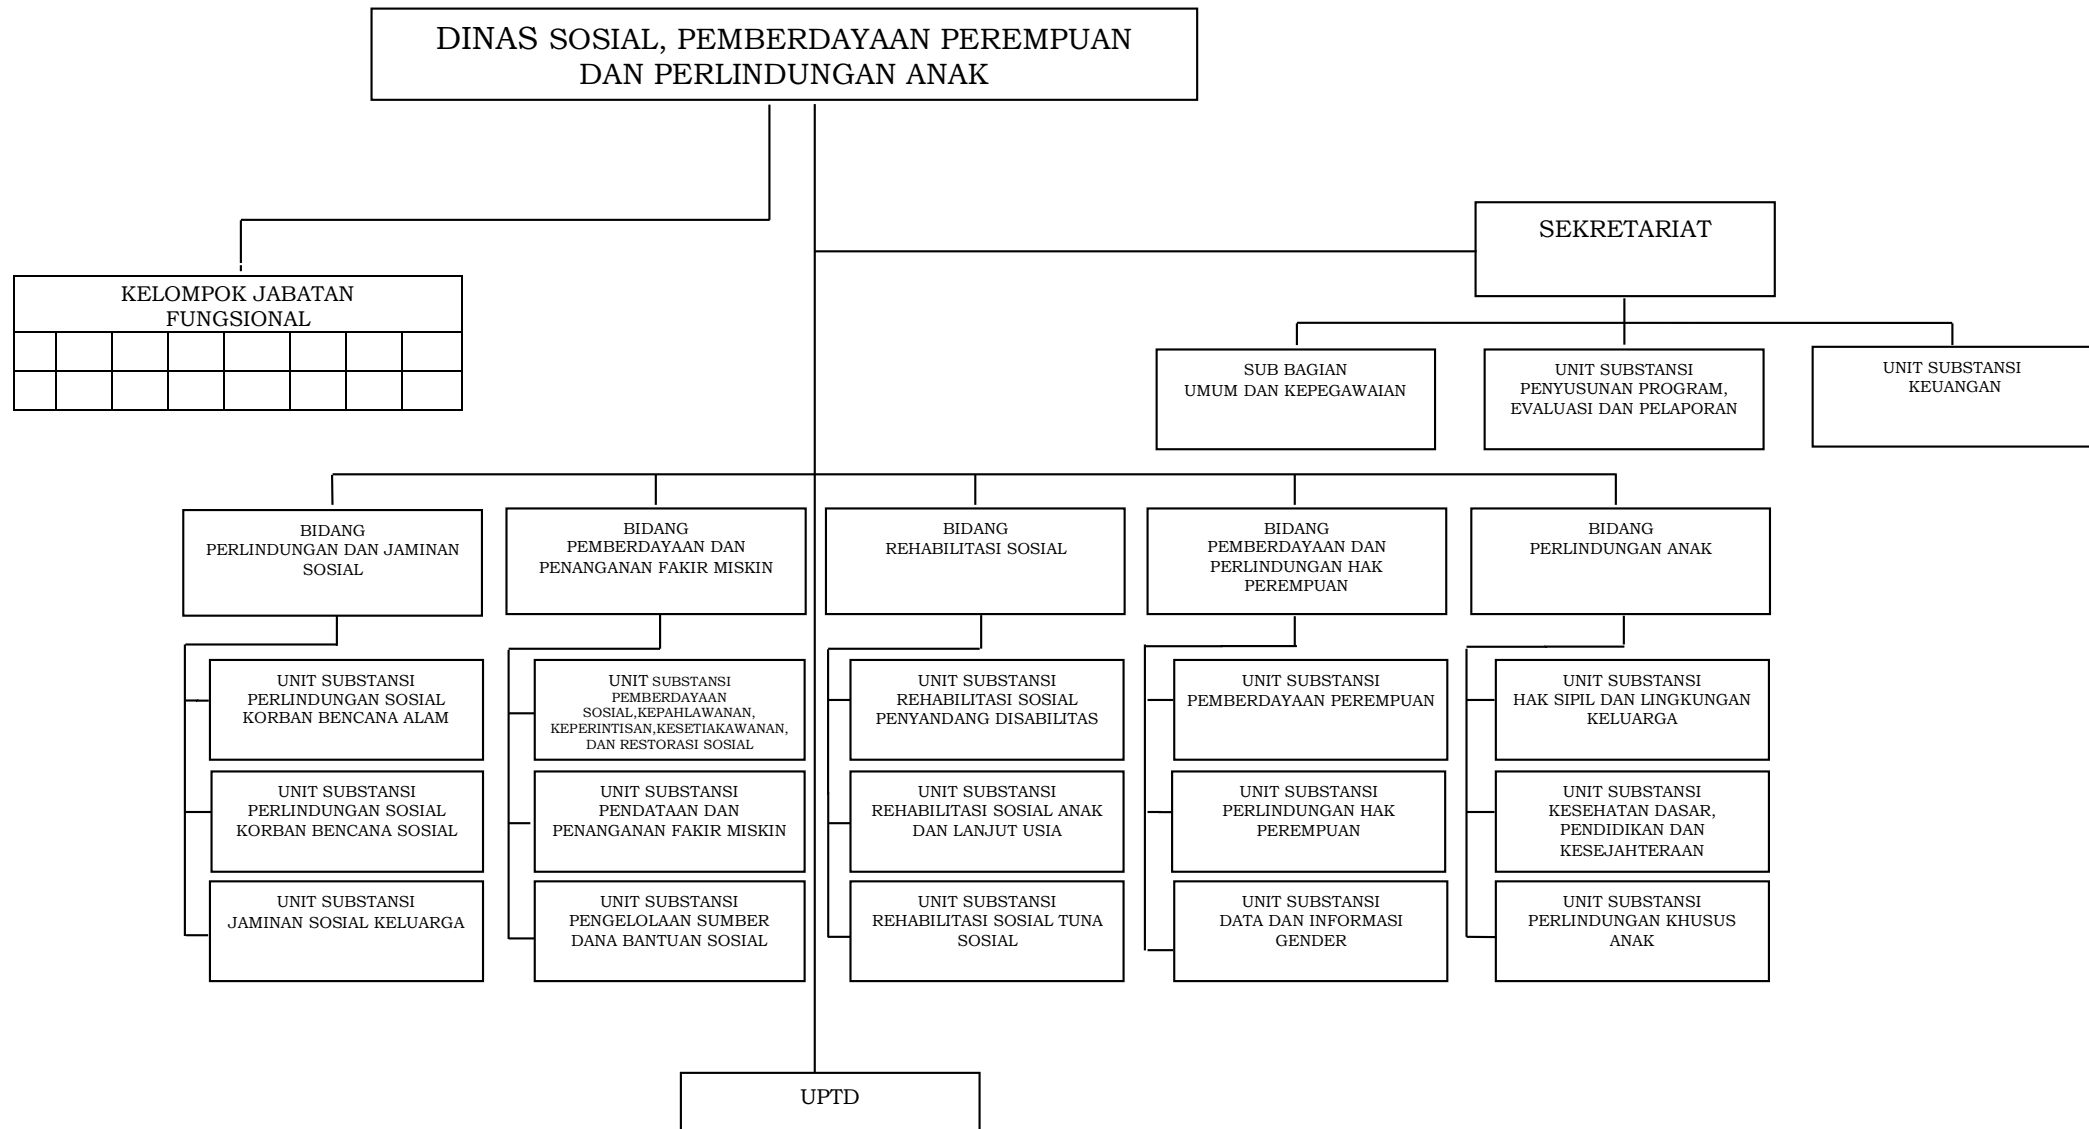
DINAS SOSIAL, PEMBERDAYAAN PEREMPUAN DAN PERLINDUNGAN ANAK

KELOMPOK JABATAN FUNGSIONAL

SEKRETARIAT

SUB BAGIAN UMUM DAN KEPEGAWAIAN

UNIT SUBSTANSI PENYUSUNAN PROGRAM, EVALUASI DAN PELAPORAN

UNIT SUBSTANSI KEUANGAN

BIDANG PERLINDUNGAN DAN JAMINAN SOSIAL

UNIT SUBSTANSI PERLINDUNGAN SOSIAL KORBAN BENCANA ALAM

UNIT SUBSTANSI PERLINDUNGAN SOSIAL KORBAN BENCANA SOSIAL

UNIT SUBSTANSI JAMINAN SOSIAL KELUARGA

BIDANG PEMBERDAYAAN DAN PENANGANAN FAKIR MISKIN

UNIT SUBSTANSI PEMBERDAYAAN SOSIAL,KEPAHLAWANAN, KEPERINTISAN,KESETIAKAWANAN, DAN RESTORASI SOSIAL

UNIT SUBSTANSI PENDATAAN DAN PENANGANAN FAKIR MISKIN

UNIT SUBSTANSI PENGELOLAAN SUMBER DANA BANTUAN SOSIAL

BIDANG REHABILITASI SOSIAL

UNIT SUBSTANSI REHABILITASI SOSIAL PENYANDANG DISABILITAS

UNIT SUBSTANSI REHABILITASI SOSIAL ANAK DAN LANJUT USIA

UNIT SUBSTANSI REHABILITASI SOSIAL TUNA SOSIAL

BIDANG PEMBERDAYAAN DAN PERLINDUNGAN HAK PEREMPUAN

UNIT SUBSTANSI PEMBERDAYAAN PEREMPUAN

UNIT SUBSTANSI PERLINDUNGAN HAK PEREMPUAN

UNIT SUBSTANSI DATA DAN INFORMASI GENDER

BIDANG PERLINDUNGAN ANAK

UNIT SUBSTANSI HAK SIPIL DAN LINGKUNGAN KELUARGA

UNIT SUBSTANSI KESEHATAN DASAR, PENDIDIKAN DAN KESEJAHTERAAN

UNIT SUBSTANSI PERLINDUNGAN KHUSUS ANAK

UPTD